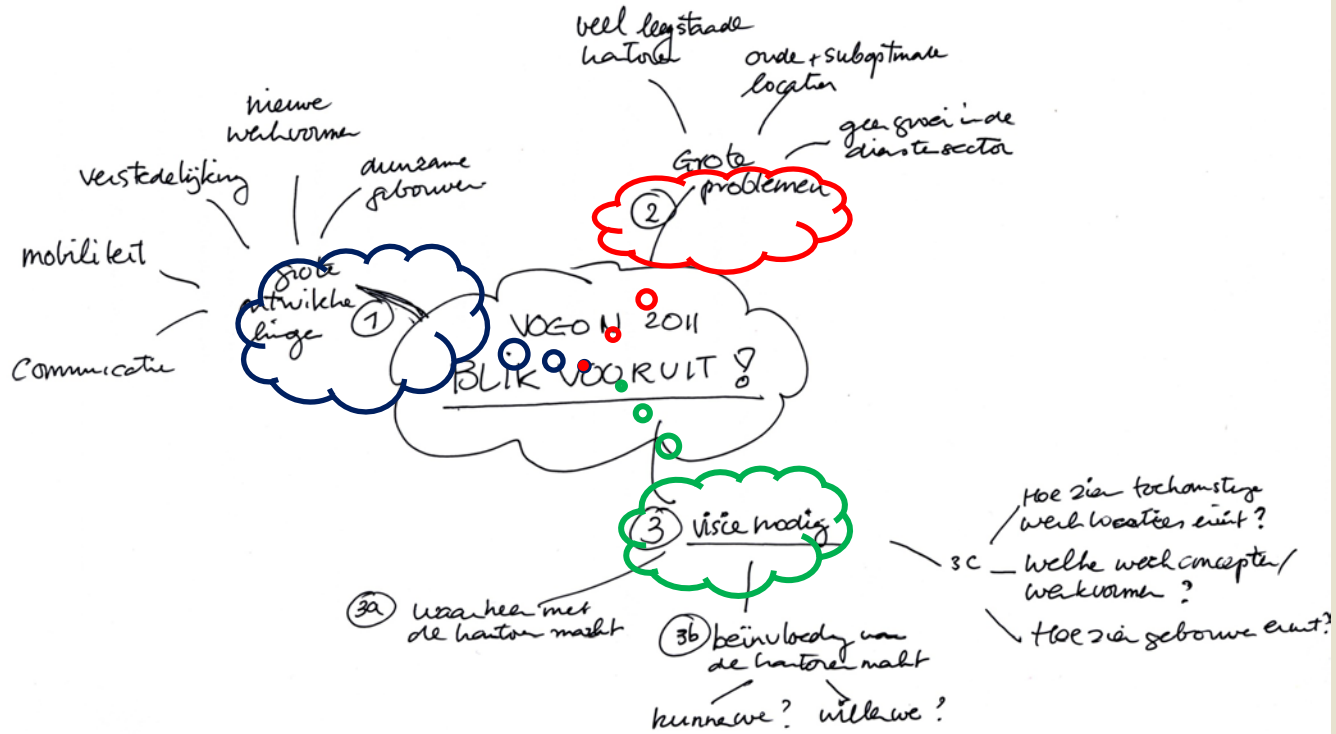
VOGON 2011
BLIK VOORUIT !

1 Grote ontwikkelingen
nieuwe werkvormen
verstedelijking
duurzame gebouwen
mobiliteit
Communicatie

2 Grote problemen
veel leegstaande kantoren
oude + suboptimale locaties
geen groei in de dienstensector

3 visie nodig
3a waarheen met de kantorenmarkt
3b beïnvloeding van de kantorenmarkt
kunnen we? willen we?
3C
Hoe zien toekomstige werklocaties eruit?
Welke werkconcepten/ werkvormen?
Hoe zien gebouwen eruit?